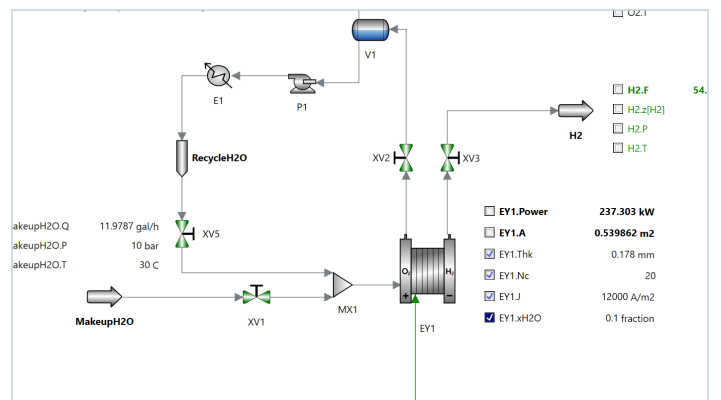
O2.T

V1

E1

P1

H2.F 54.

H2.z[H2]

H2.P

H2.T

H2

RecycleH2O

XV2

XV3

EY1.Power 237.303 kW

EY1.A 0.539862 m2

EY1.Thk 0.178 mm

EY1.Nc 20

EY1.J 12000 A/m2

EY1.xH2O 0.1 fraction

akeupH2O.Q 11.9787 gal/h

akeupH2O.P 10 bar

akeupH2O.T 30 C

XV5

$O_2$

$H_2$

+

-

MakeupH2O

XV1

MX1

EY1